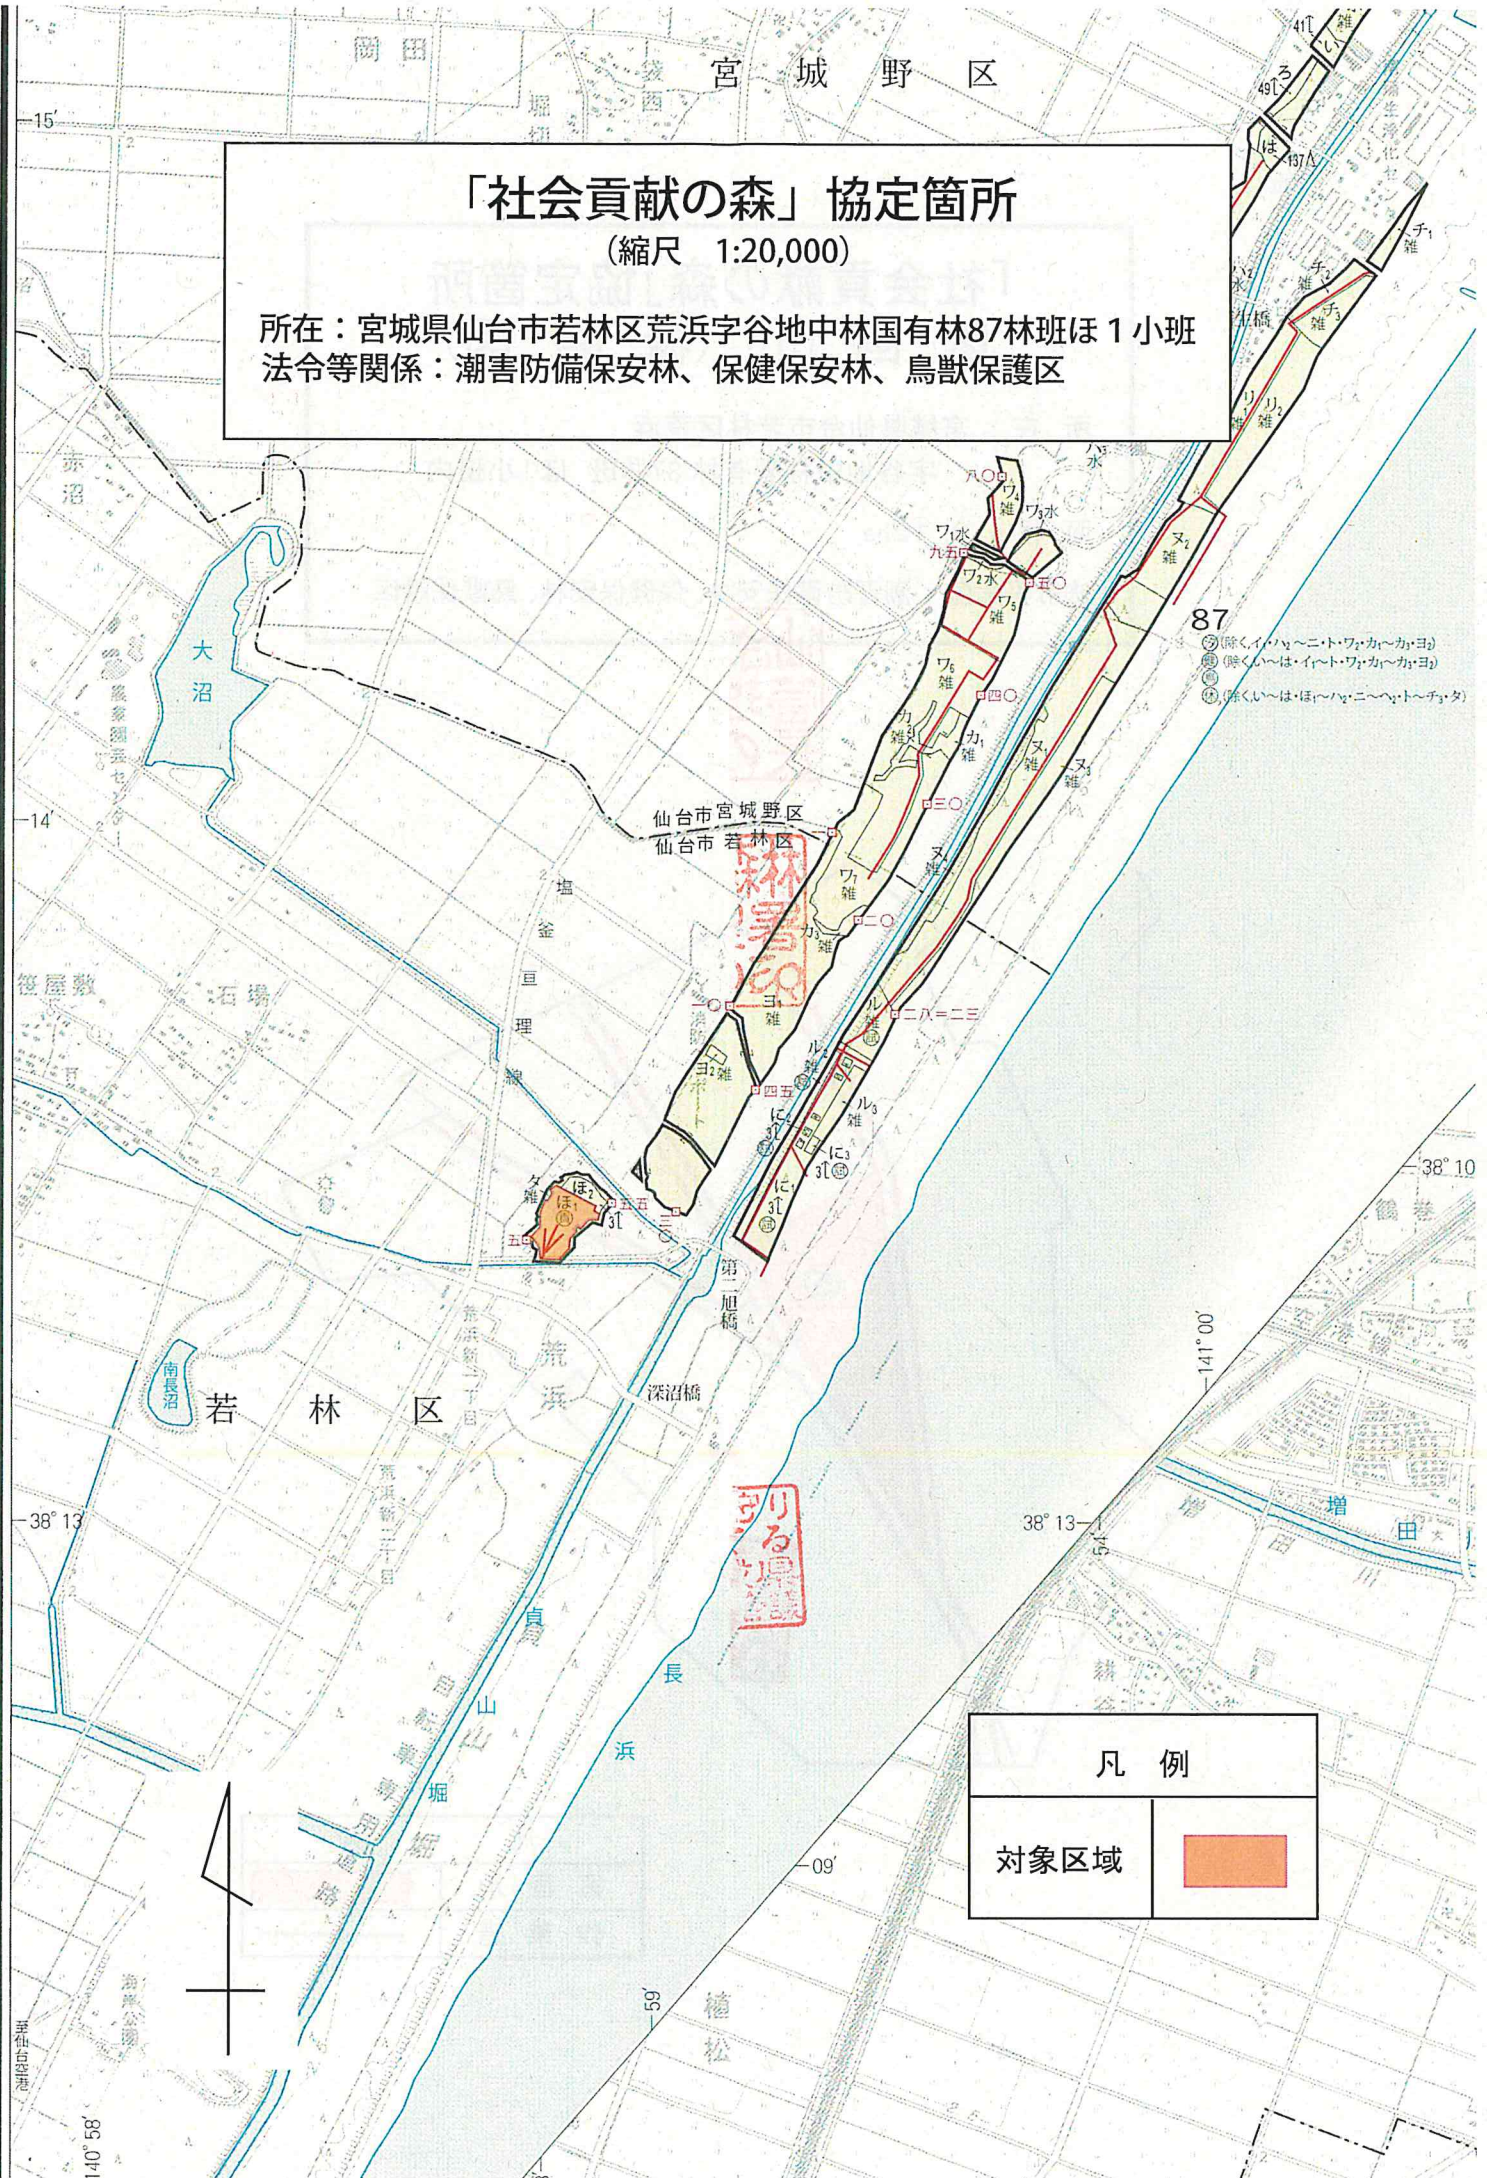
岡田

宮城野区

15′

「社会貢献の森」協定箇所
(縮尺 1:20,000)

所在：宮城県仙台市若林区荒浜字谷地中林国有林87林班ほ１小班
法令等関係：潮害防備保安林、保健保安林、鳥獣保護区

赤沼

大沼

14′

仙台市宮城野区
仙台市若林区

塩釜亘理線

石場

87

ワ₁水
ワ₂水
ワ₃水
ワ₄雑
ワ₅雑
ワ₆雑
ワ₇雑
カ₁雑
カ₂雑
カ₃
ヌ₁雑
ヌ₂雑
ヌ₃雑
ヌ雑
リ₁雑
リ₂雑
チ₁雑
チ₂雑
チ₃雑
ル雑
ル₂雑
ル₃雑
ヨ₁雑
ヨ₂雑
タ雑
ほ₁
ほ₂
に₁
に₂
に₃
い
ろ
は

38° 10′

第二旭橋

深沼橋

南長沼

若林区

荒浜

38° 13′

38° 13′

141° 00′

増田

貞山

長浜

凡例

対象区域

09′

59′

140° 58′

至仙台空港